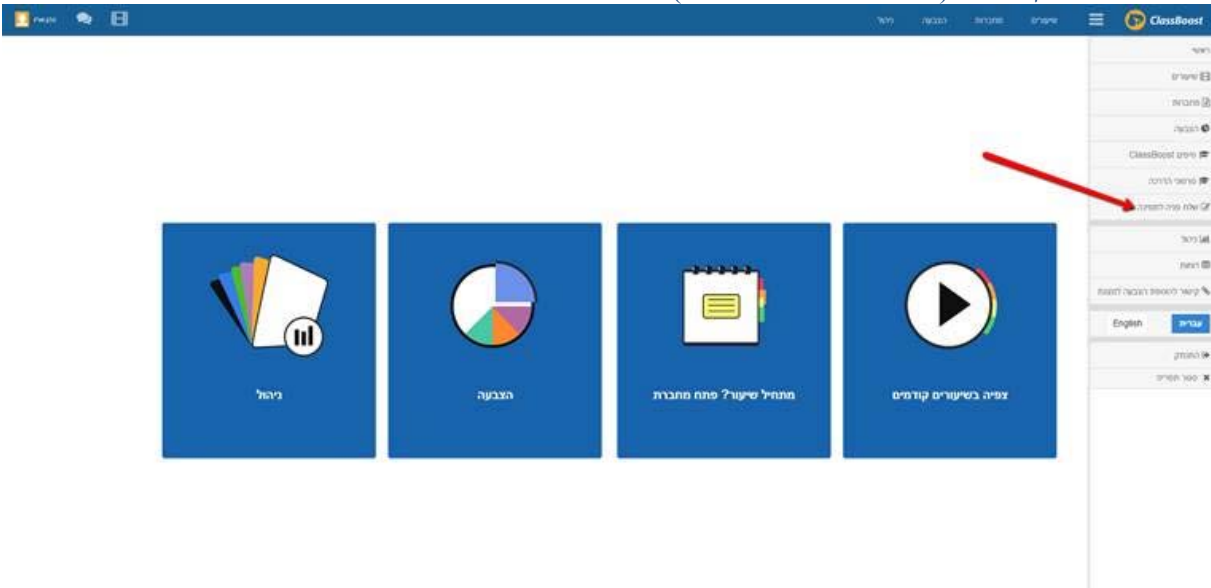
ClassBoost
שיעורים
מחברות
הצבעה
ניהול
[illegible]

ראשי
שיעורים
מחברות
הצבעה
ClassBoost מיפוי
סרטוני הדרכה
שלח פניה לתמיכה
ניהול
דוחות
קישור להוספת הצבעה לתמונה
עברית
English
התנתק
סגור תפריט

צפיה בשיעורים קודמים
מתחיל שיעור? פתח מחברת
הצבעה
ניהול